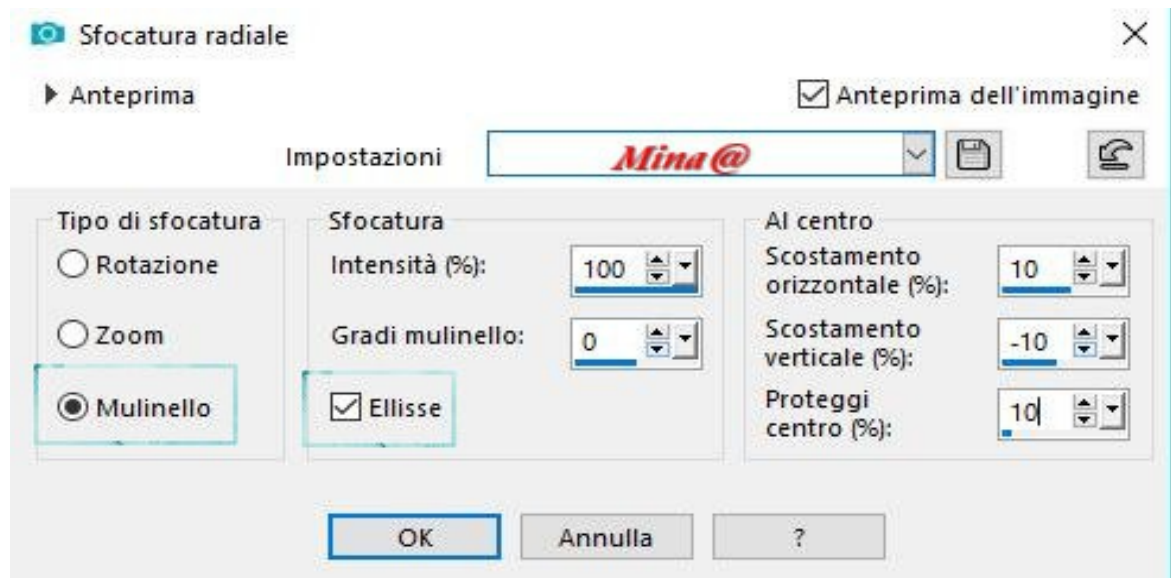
Sfocatura radiale

Anteprima

Anteprima dell'immagine

Impostazioni Mina@

Tipo di sfocatura
Rotazione
Zoom
Mulinello

Sfocatura
Intensità (%): 100
Gradi mulinello: 0
Ellisse

Al centro
Scostamento orizzontale (%): 10
Scostamento verticale (%): -10
Proteggi centro (%): 10

OK
Annulla
?